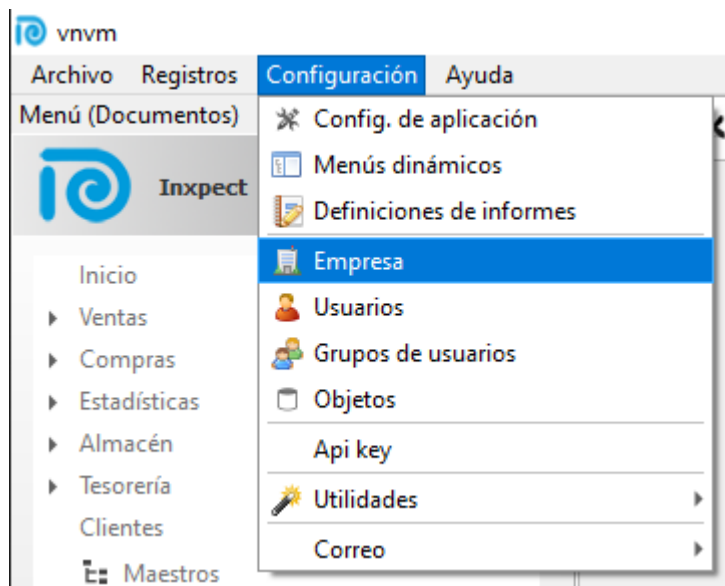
vnvm

Archivo Registros Configuración Ayuda

Menú (Documentos)

Inxpect

Inicio
Ventas
Compras
Estadísticas
Almacén
Tesorería
Clientes
Maestros

Config. de aplicación
Menús dinámicos
Definiciones de informes
Empresa
Usuarios
Grupos de usuarios
Objetos
Api key
Utilidades
Correo